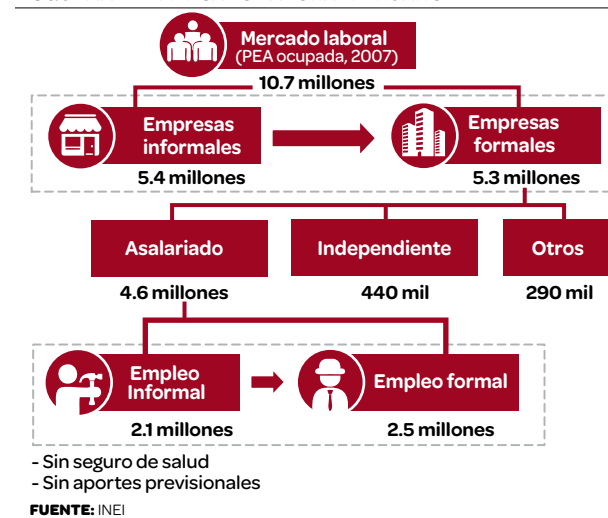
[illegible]

Mercado laboral
(PEA ocupada, 2007)
10.7 millones

Empresas informales
5.4 millones

Empresas formales
5.3 millones

Asalariado
4.6 millones

Independiente
440 mil

Otros
290 mil

Empleo Informal
2.1 millones

Empleo formal
2.5 millones

- Sin seguro de salud
- Sin aportes previsionales

FUENTE: INEI